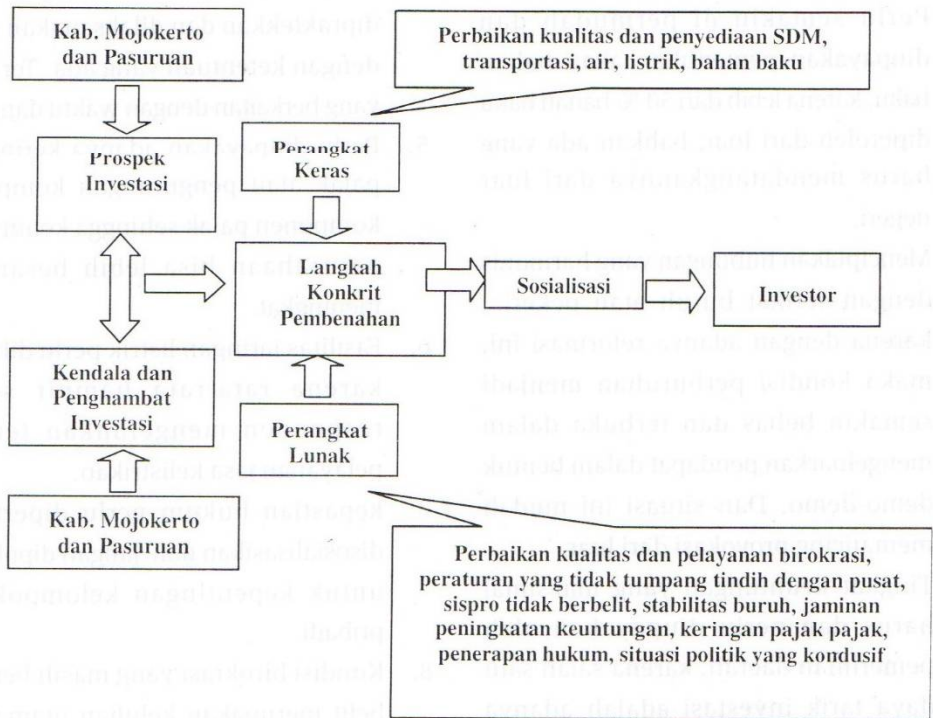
Kab. Mojokerto dan Pasuruan

Perbaikan kualitas dan penyediaan SDM, transportasi, air, listrik, bahan baku

Prospek Investasi

Perangkat Keras

Langkah Konkrit Pembenahan

Sosialisasi

Investor

Kendala dan Penghambat Investasi

Perangkat Lunak

Kab. Mojokerto dan Pasuruan

Perbaikan kualitas dan pelayanan birokrasi, peraturan yang tidak tumpang tindih dengan pusat, sispro tidak berbelit, stabilitas buruh, jaminan peningkatan keuntungan, keringan pajak pajak, penerapan hukum, situasi politik yang kondusif